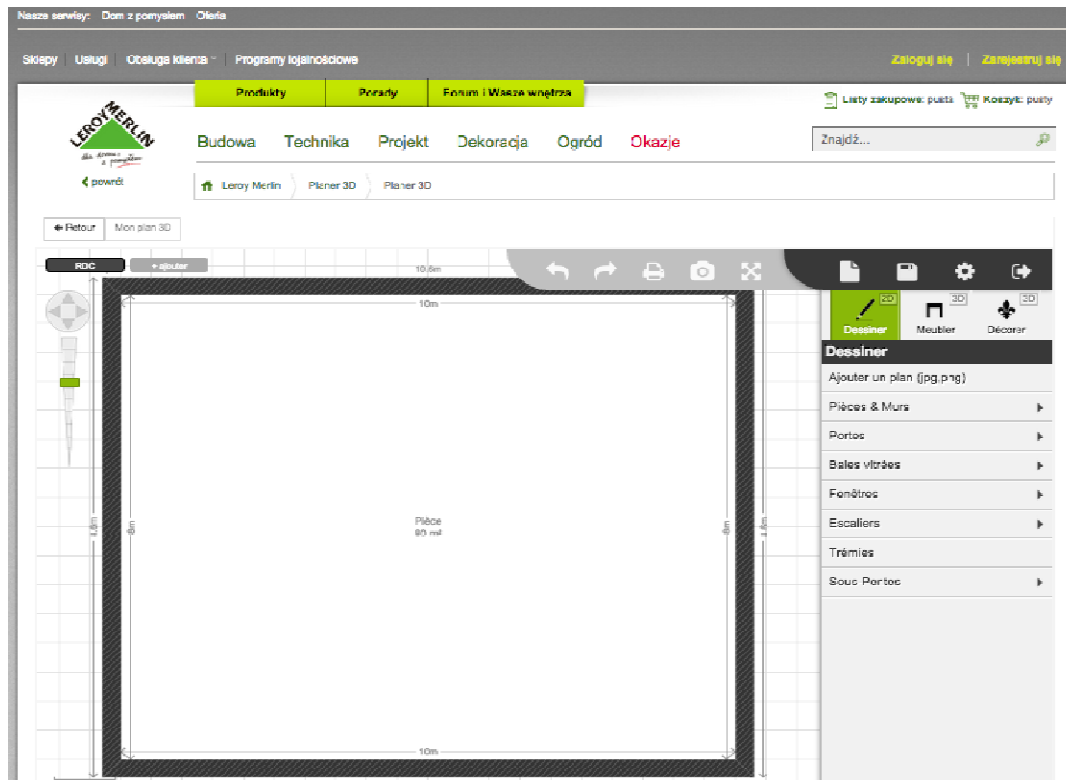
Nasze serwisy: Dom z pomysłem Oferta

Sklepy | Usługi | Obsługa klienta | Programy lojalnościowe

Zaloguj się | Zarejestruj się

Produkty | Porady | Forum i Wasze wnętrza

Listy zakupowe: pusta Koszyk: pusty

LEROY MERLIN

‹ powrót

Budowa Technika Projekt Dekoracja Ogród Okazje

Znajdź...

Leroy Merlin › Planer 3D › Planer 3D

← Retour | Mon plan 3D

RDC | + ajouter

10,6m

10m

Pièce
80 m²

8m

8m

10m

2D Dessiner | 3D Meubler | 3D Décorer

Dessiner

Ajouter un plan (jpg,png)

Pièces & Murs

Portes

Baies vitrées

Fenêtres

Escaliers

Trémies

Sous Portes